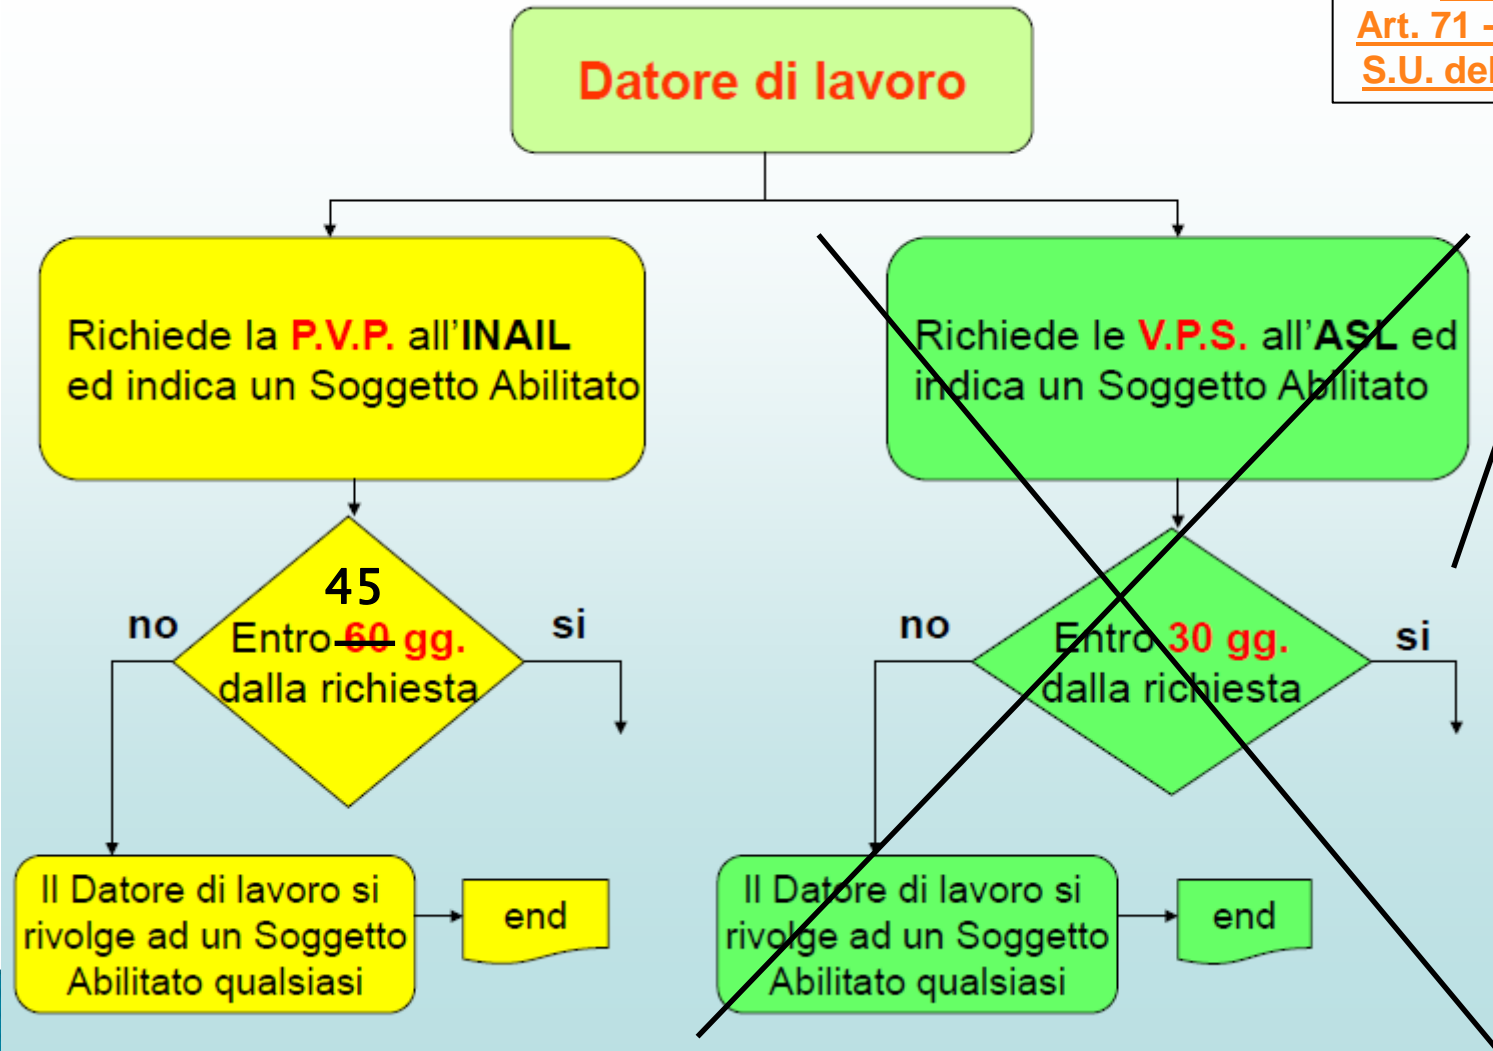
Art. 71 -
S.U. del

Datore di lavoro

Richiede la P.V.P. all'INAIL ed indica un Soggetto Abilitato

Richiede le V.P.S. all'ASL ed indica un Soggetto Abilitato

no

45

Entro ~~60~~ gg. dalla richiesta

si

no

Entro 30 gg. dalla richiesta

si

Il Datore di lavoro si rivolge ad un Soggetto Abilitato qualsiasi

end

Il Datore di lavoro si rivolge ad un Soggetto Abilitato qualsiasi

end